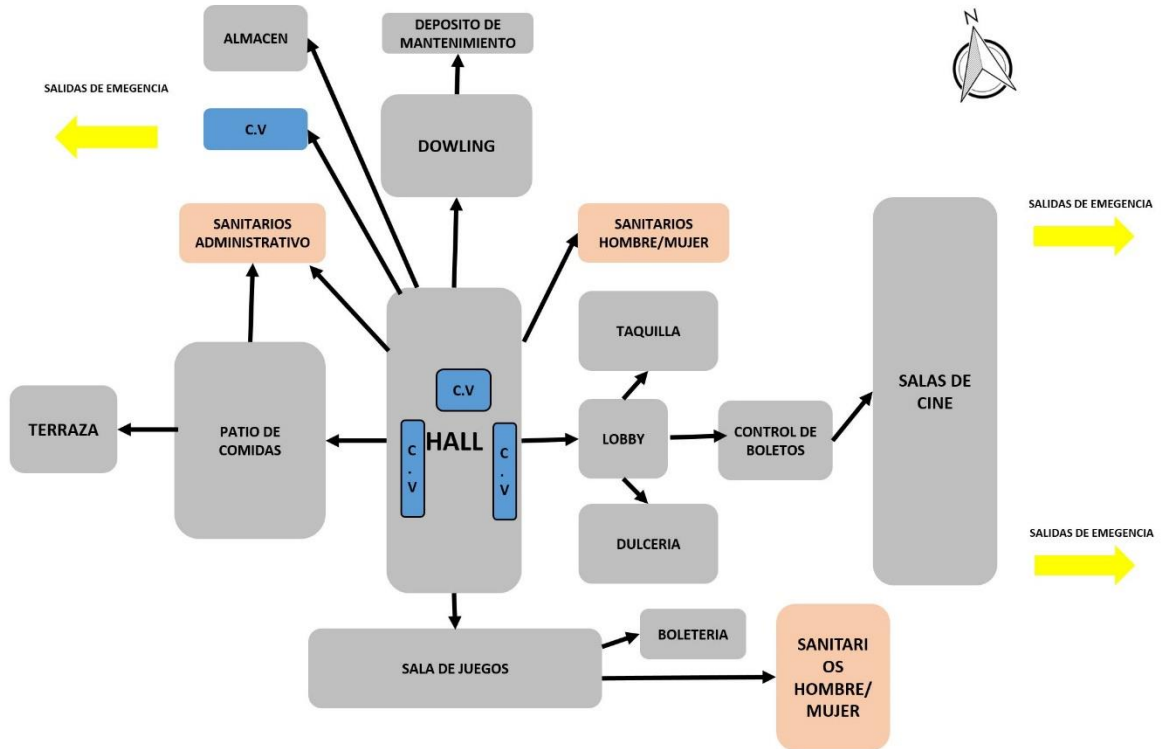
ALMACEN

DEPOSITO DE MANTENIMIENTO

N

SALIDAS DE EMEGENCIA

C.V

DOWLING

SANITARIOS ADMINISTRATIVO

SANITARIOS HOMBRE/MUJER

SALIDAS DE EMEGENCIA

TAQUILLA

SALAS DE CINE

TERRAZA

PATIO DE COMIDAS

C.V

C.V

HALL

C.V

LOBBY

CONTROL DE BOLETOS

DULCERIA

SALIDAS DE EMEGENCIA

BOLETERIA

SALA DE JUEGOS

SANITARIOS HOMBRE/MUJER